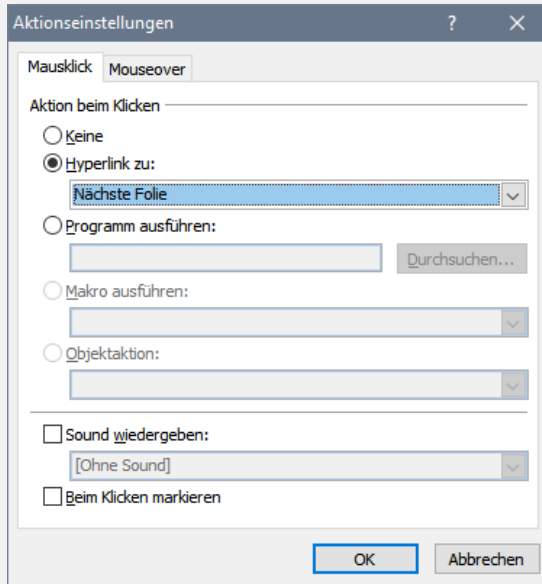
Aktionseinstellungen ? ✕

Mausklick Mouseover

Aktion beim Klicken

Keine

Hyperlink zu:

Nächste Folie

Programm ausführen:

Durchsuchen...

Makro ausführen:

Objektaktion:

Sound wiedergeben:

[Ohne Sound]

Beim Klicken markieren

OK Abbrechen